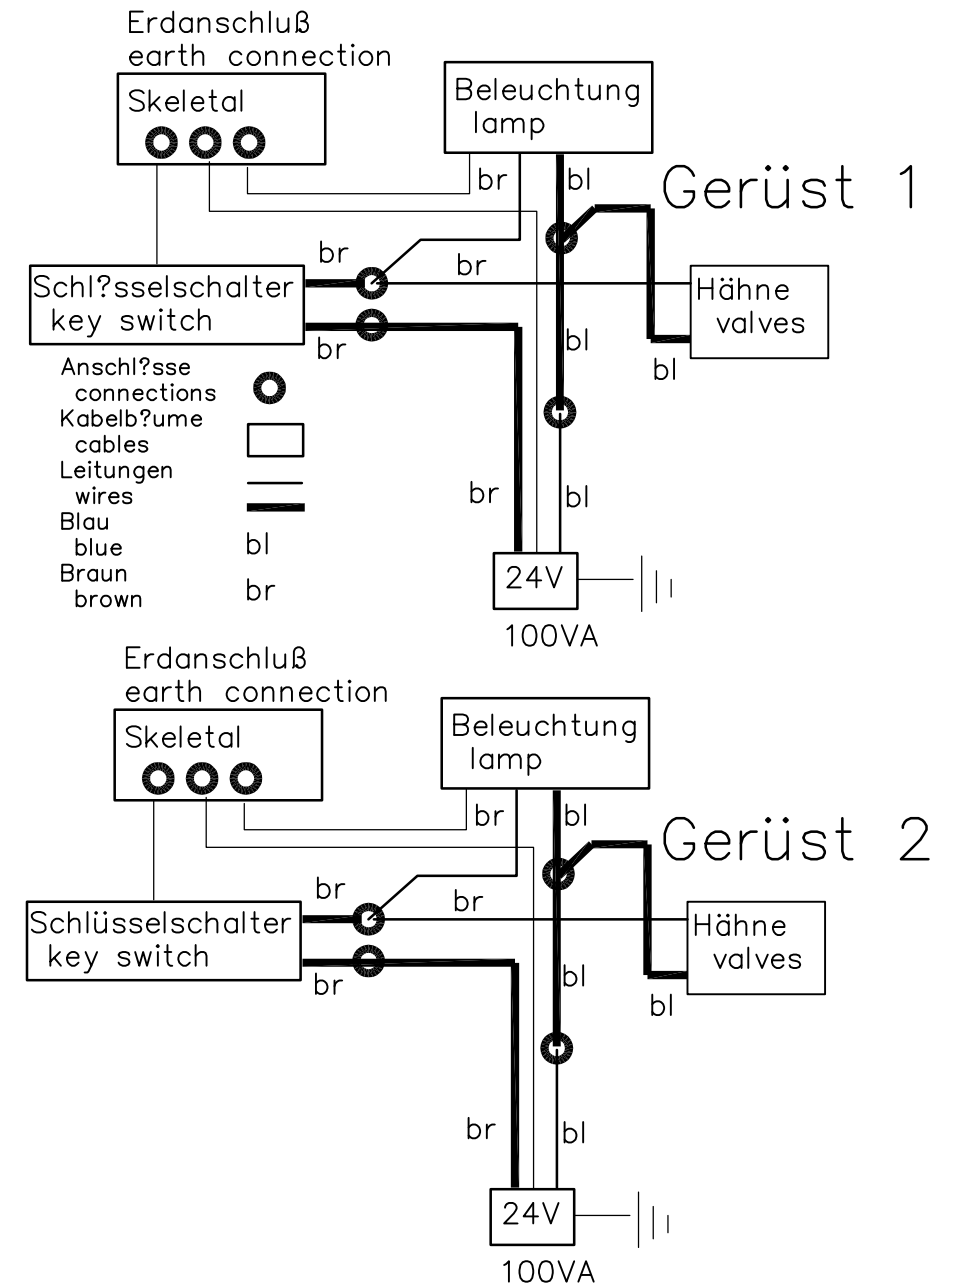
Erdanschluß
earth connection

Skeletal

Beleuchtung
lamp

br

bl

Gerüst 1

br

br

Schl?sselschalter
key switch

Hähne
valves

br

bl

bl

Anschl?sse
connections

Kabelb?ume
cables

Leitungen
wires

Blau
blue

bl

Braun
brown

br

br

bl

24V

100VA

Erdanschluß
earth connection

Skeletal

Beleuchtung
lamp

br

bl

Gerüst 2

br

br

Schlüsselschalter
key switch

Hähne
valves

br

bl

bl

br

bl

24V

100VA